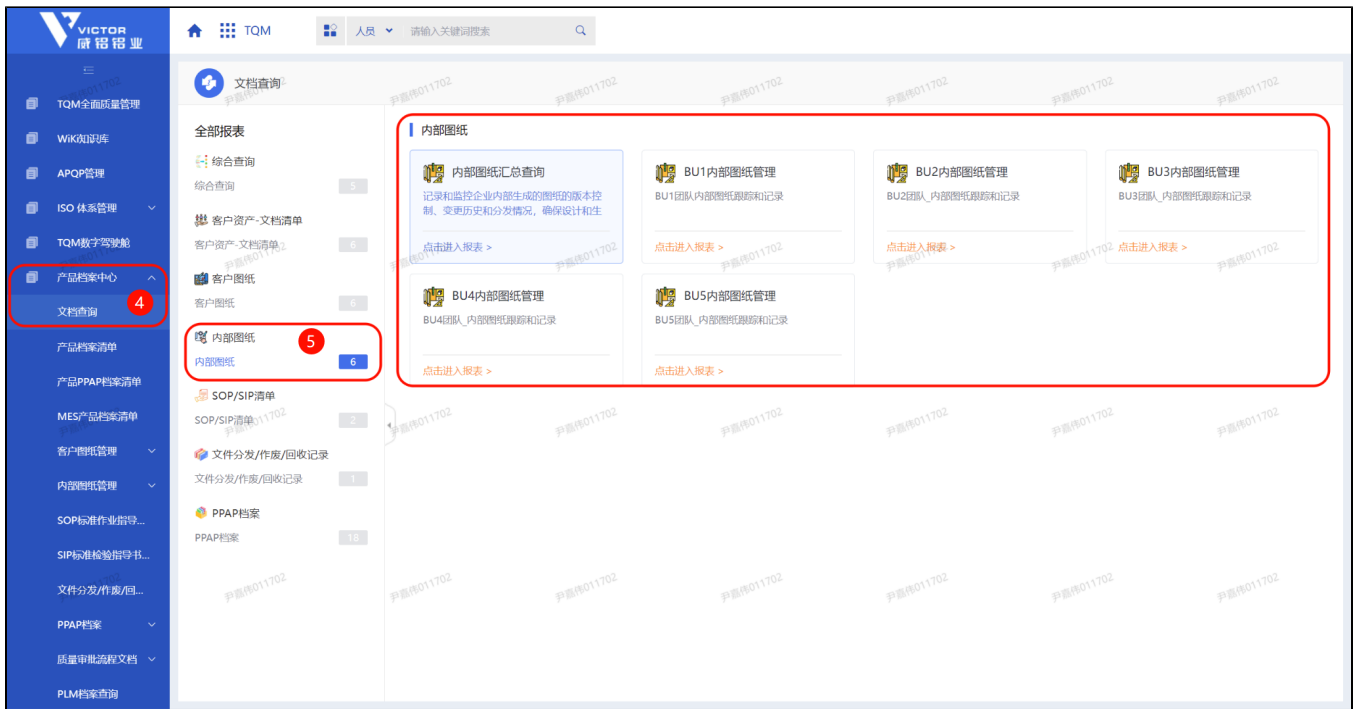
VICTOR
威铝铝业

TQM

人员 请输入关键词搜索

TQM全面质量管理
WiKi知识库
APQP管理
ISO 体系管理
TQM数字驾驶舱
产品档案中心
文档查询
4
产品档案清单
产品PPAP档案清单
MES产品档案清单
客户图纸管理
内部图纸管理
SOP标准作业指导...
SIP标准检验指导书...
文件分发/作废/回...
PPAP档案
质量审批流程文档
PLM档案查询

文档查询

全部报表
综合查询
综合查询 5
客户资产-文档清单
客户资产-文档清单 6
客户图纸
客户图纸 6
内部图纸
5
内部图纸 6
SOP/SIP清单
SOP/SIP清单 2
文件分发/作废/回收记录
文件分发/作废/回收记录 1
PPAP档案
PPAP档案 18

内部图纸

内部图纸汇总查询
记录和监控企业内部生成的图纸的版本控制、变更历史和分发情况，确保设计和生
点击进入报表 >

BU1内部图纸管理
BU1团队内部图纸跟踪和记录
点击进入报表 >

BU2内部图纸管理
BU2团队_内部图纸跟踪和记录
点击进入报表 >

BU3内部图纸管理
BU3团队_内部图纸跟踪和记录
点击进入报表 >

BU4内部图纸管理
BU4团队_内部图纸跟踪和记录
点击进入报表 >

BU5内部图纸管理
BU5团队_内部图纸跟踪和记录
点击进入报表 >

尹嘉伟011702